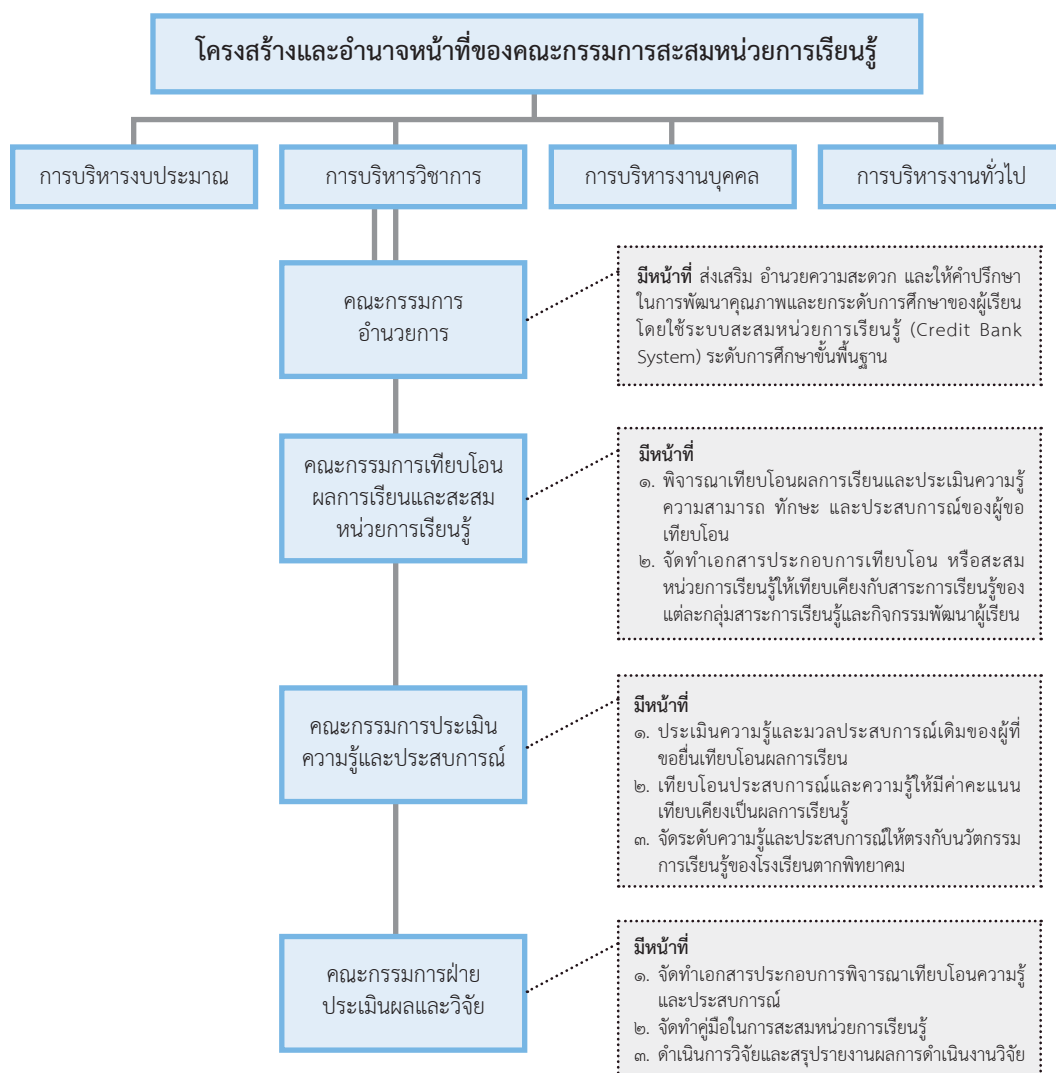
โครงสร้างและอำนาจหน้าที่ของคณะกรรมการสะสมหน่วยการเรียนรู้

การบริหารงบประมาณ

การบริหารวิชาการ

การบริหารงานบุคคล

การบริหารงานทั่วไป

คณะกรรมการอำนวยการ

**มีหน้าที่** ส่งเสริม อำนวยความสะดวก และให้คำปรึกษาในการพัฒนาคุณภาพและยกระดับการศึกษาของผู้เรียนโดยใช้ระบบสะสมหน่วยการเรียนรู้ (Credit Bank System) ระดับการศึกษาขั้นพื้นฐาน

คณะกรรมการเทียบโอนผลการเรียนและสะสมหน่วยการเรียนรู้

**มีหน้าที่**
๑. พิจารณาเทียบโอนผลการเรียนและประเมินความรู้ ความสามารถ ทักษะ และประสบการณ์ของผู้ขอเทียบโอน
๒. จัดทำเอกสารประกอบการเทียบโอน หรือสะสมหน่วยการเรียนรู้ให้เทียบเคียงกับสาระการเรียนรู้ของแต่ละกลุ่มสาระการเรียนรู้และกิจกรรมพัฒนาผู้เรียน

คณะกรรมการประเมินความรู้และประสบการณ์

**มีหน้าที่**
๑. ประเมินความรู้และมวลประสบการณ์เดิมของผู้ที่ขอยื่นเทียบโอนผลการเรียน
๒. เทียบโอนประสบการณ์และความรู้ให้มีค่าคะแนนเทียบเคียงเป็นผลการเรียนรู้
๓. จัดระดับความรู้และประสบการณ์ให้ตรงกับนวัตกรรมการเรียนรู้ของโรงเรียนตากพิทยาคม

คณะกรรมการฝ่ายประเมินผลและวิจัย

**มีหน้าที่**
๑. จัดทำเอกสารประกอบการพิจารณาเทียบโอนความรู้และประสบการณ์
๒. จัดทำคู่มือในการสะสมหน่วยการเรียนรู้
๓. ดำเนินการวิจัยและสรุปรายงานผลการดำเนินงานวิจัย